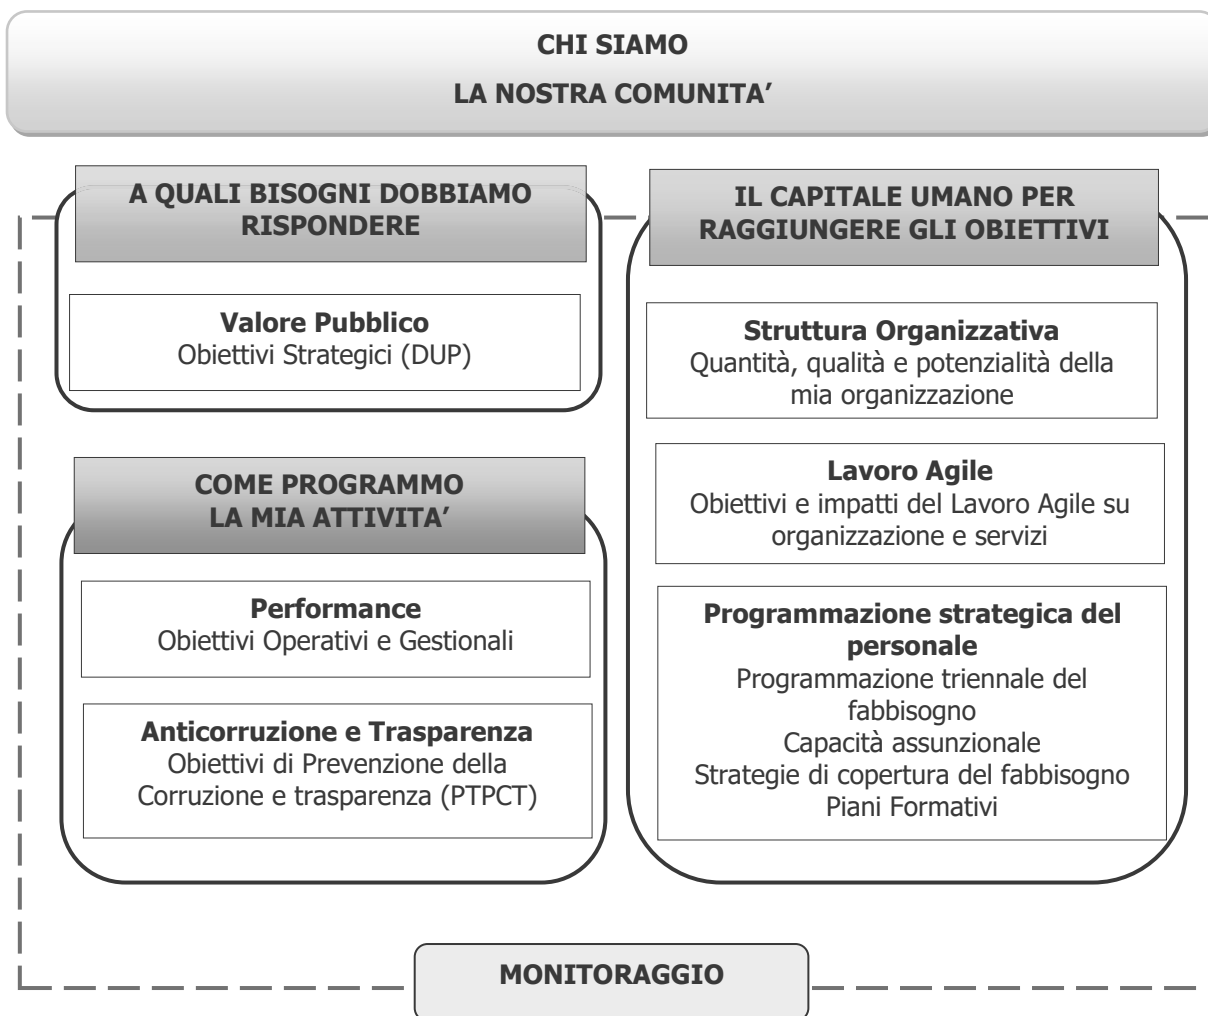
CHI SIAMO
LA NOSTRA COMUNITA'

A QUALI BISOGNI DOBBIAMO RISPONDERE

Valore Pubblico
Obiettivi Strategici (DUP)

COME PROGRAMMO LA MIA ATTIVITA'

Performance
Obiettivi Operativi e Gestionali

Anticorruzione e Trasparenza
Obiettivi di Prevenzione della Corruzione e trasparenza (PTPCT)

IL CAPITALE UMANO PER RAGGIUNGERE GLI OBIETTIVI

Struttura Organizzativa
Quantità, qualità e potenzialità della mia organizzazione

Lavoro Agile
Obiettivi e impatti del Lavoro Agile su organizzazione e servizi

Programmazione strategica del personale
Programmazione triennale del fabbisogno
Capacità assunzionale
Strategie di copertura del fabbisogno
Piani Formativi

MONITORAGGIO